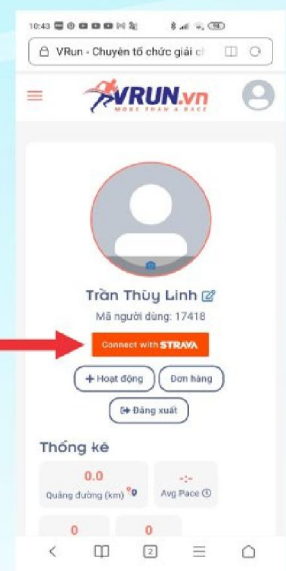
10:43

VRun - Chuyên tổ chức giải c

VRUN.vn
MORE THAN A RACE

Trần Thùy Linh
Mã người dùng: 17418

Connect with STRAVA

+ Hoạt động
Đơn hàng
Đăng xuất

Thống kê

0.0
Quãng đường (km)

-:-
Avg Pace

0

0

2